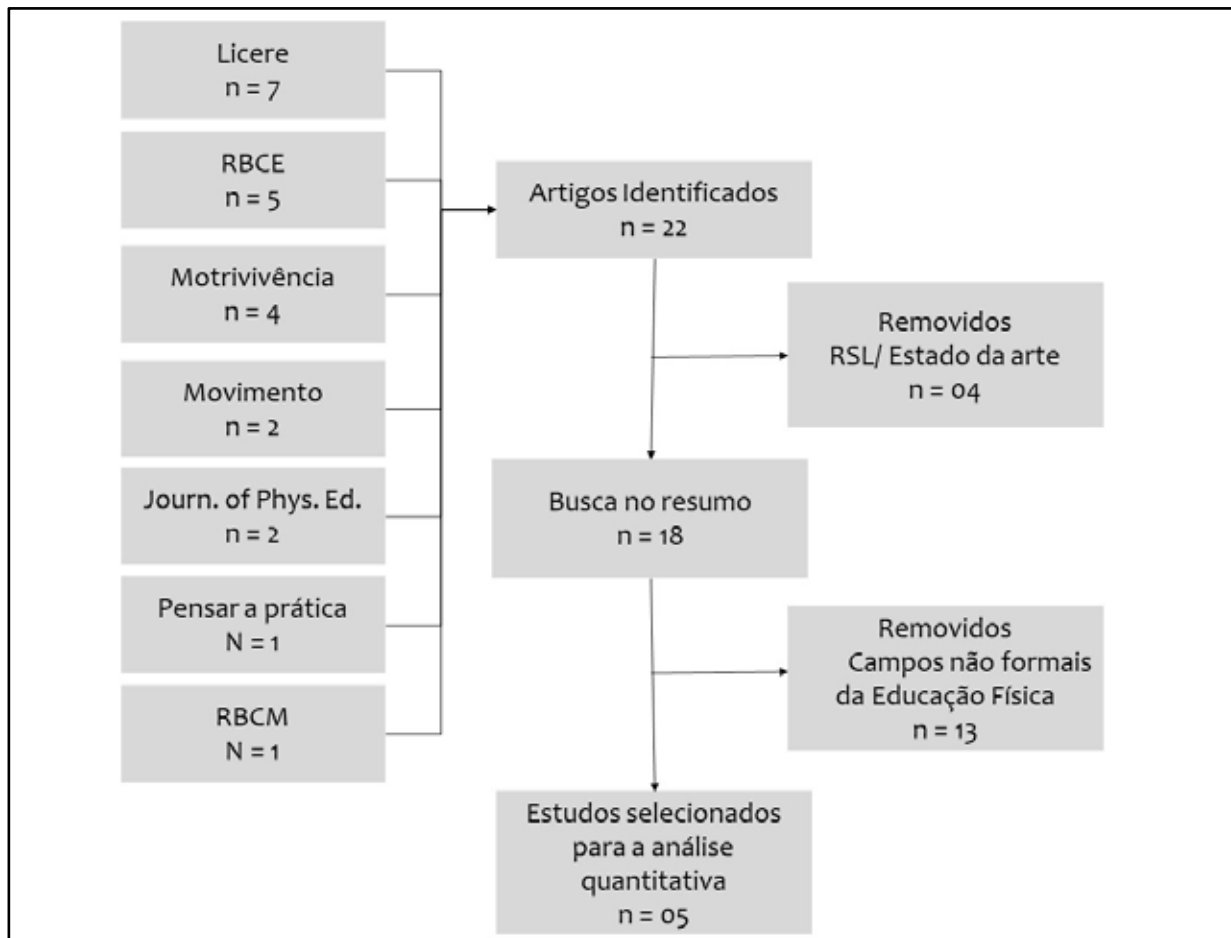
Licere
n = 7

RBCE
n = 5

Motrivivência
n = 4

Movimento
n = 2

Journ. of Phys. Ed.
n = 2

Pensar a prática
N = 1

RBCM
N = 1

Artigos Identificados
n = 22

Removidos
RSL/ Estado da arte
n = 04

Busca no resumo
n = 18

Removidos
Campos não formais da Educação Física
n = 13

Estudos selecionados para a análise quantitativa
n = 05